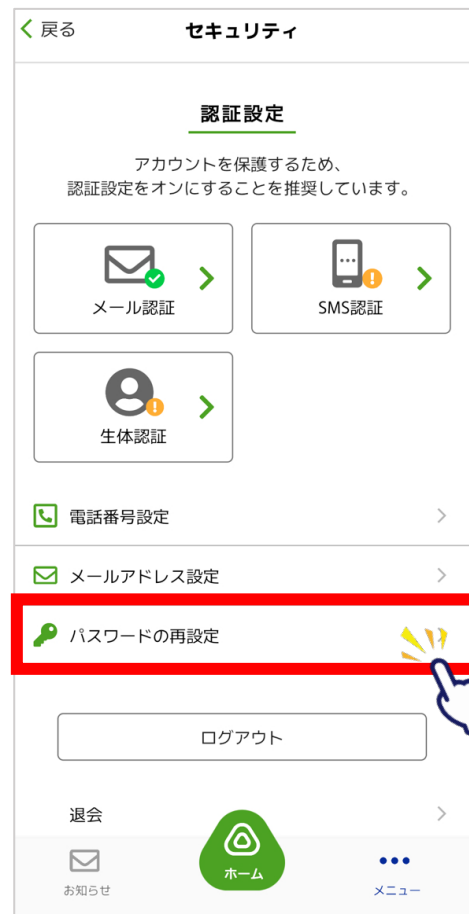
< 戻る
セキュリティ

認証設定

アカウントを保護するため、
認証設定をオンにすることを推奨しています。

メール認証

SMS認証

生体認証

電話番号設定

メールアドレス設定

パスワードの再設定

ログアウト

退会

お知らせ

ホーム

メニュー